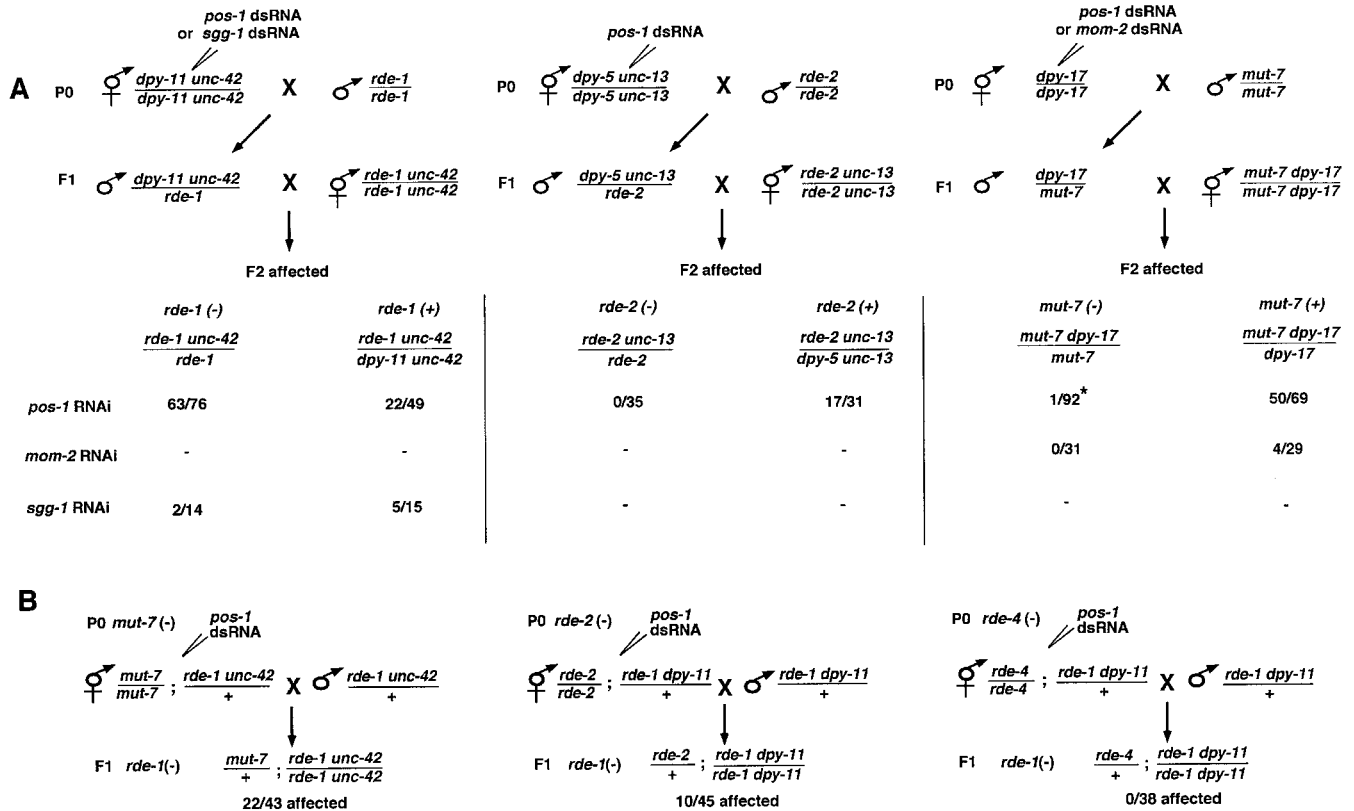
A

pos-1 dsRNA or sgg-1 dsRNA

P0 ⚥ $\frac{dpy\text{-}11\ unc\text{-}42}{dpy\text{-}11\ unc\text{-}42}$ X ♂ $\frac{rde\text{-}1}{rde\text{-}1}$

F1 ♂ $\frac{dpy\text{-}11\ unc\text{-}42}{rde\text{-}1}$ X ⚥ $\frac{rde\text{-}1\ unc\text{-}42}{rde\text{-}1\ unc\text{-}42}$

F2 affected

pos-1 dsRNA

P0 ⚥ $\frac{dpy\text{-}5\ unc\text{-}13}{dpy\text{-}5\ unc\text{-}13}$ X ♂ $\frac{rde\text{-}2}{rde\text{-}2}$

F1 ♂ $\frac{dpy\text{-}5\ unc\text{-}13}{rde\text{-}2}$ X ⚥ $\frac{rde\text{-}2\ unc\text{-}13}{rde\text{-}2\ unc\text{-}13}$

F2 affected

pos-1 dsRNA or mom-2 dsRNA

P0 ⚥ $\frac{dpy\text{-}17}{dpy\text{-}17}$ X ♂ $\frac{mut\text{-}7}{mut\text{-}7}$

F1 ♂ $\frac{dpy\text{-}17}{mut\text{-}7}$ X ⚥ $\frac{mut\text{-}7\ dpy\text{-}17}{mut\text{-}7\ dpy\text{-}17}$

F2 affected

| | rde-1 (-) $\frac{rde\text{-}1\ unc\text{-}42}{rde\text{-}1}$ | rde-1 (+) $\frac{rde\text{-}1\ unc\text{-}42}{dpy\text{-}11\ unc\text{-}42}$ | rde-2 (-) $\frac{rde\text{-}2\ unc\text{-}13}{rde\text{-}2}$ | rde-2 (+) $\frac{rde\text{-}2\ unc\text{-}13}{dpy\text{-}5\ unc\text{-}13}$ | mut-7 (-) $\frac{mut\text{-}7\ dpy\text{-}17}{mut\text{-}7}$ | mut-7 (+) $\frac{mut\text{-}7\ dpy\text{-}17}{dpy\text{-}17}$ |
|---|---|---|---|---|---|---|
| pos-1 RNAi | 63/76 | 22/49 | 0/35 | 17/31 | 1/92* | 50/69 |
| mom-2 RNAi | - | - | - | - | 0/31 | 4/29 |
| sgg-1 RNAi | 2/14 | 5/15 | - | - | - | - |

B

P0 mut-7 (-) pos-1 dsRNA

⚥ $\frac{mut\text{-}7}{mut\text{-}7}$ ; $\frac{rde\text{-}1\ unc\text{-}42}{+}$ X ♂ $\frac{rde\text{-}1\ unc\text{-}42}{+}$

F1 rde-1(-) $\frac{mut\text{-}7}{+}$ ; $\frac{rde\text{-}1\ unc\text{-}42}{rde\text{-}1\ unc\text{-}42}$

22/43 affected

P0 rde-2 (-) pos-1 dsRNA

⚥ $\frac{rde\text{-}2}{rde\text{-}2}$ ; $\frac{rde\text{-}1\ dpy\text{-}11}{+}$ X ♂ $\frac{rde\text{-}1\ dpy\text{-}11}{+}$

F1 rde-1(-) $\frac{rde\text{-}2}{+}$ ; $\frac{rde\text{-}1\ dpy\text{-}11}{rde\text{-}1\ dpy\text{-}11}$

10/45 affected

P0 rde-4 (-) pos-1 dsRNA

⚥ $\frac{rde\text{-}4}{rde\text{-}4}$ ; $\frac{rde\text{-}1\ dpy\text{-}11}{+}$ X ♂ $\frac{rde\text{-}1\ dpy\text{-}11}{+}$

F1 rde-1(-) $\frac{rde\text{-}4}{+}$ ; $\frac{rde\text{-}1\ dpy\text{-}11}{rde\text{-}1\ dpy\text{-}11}$

0/38 affected